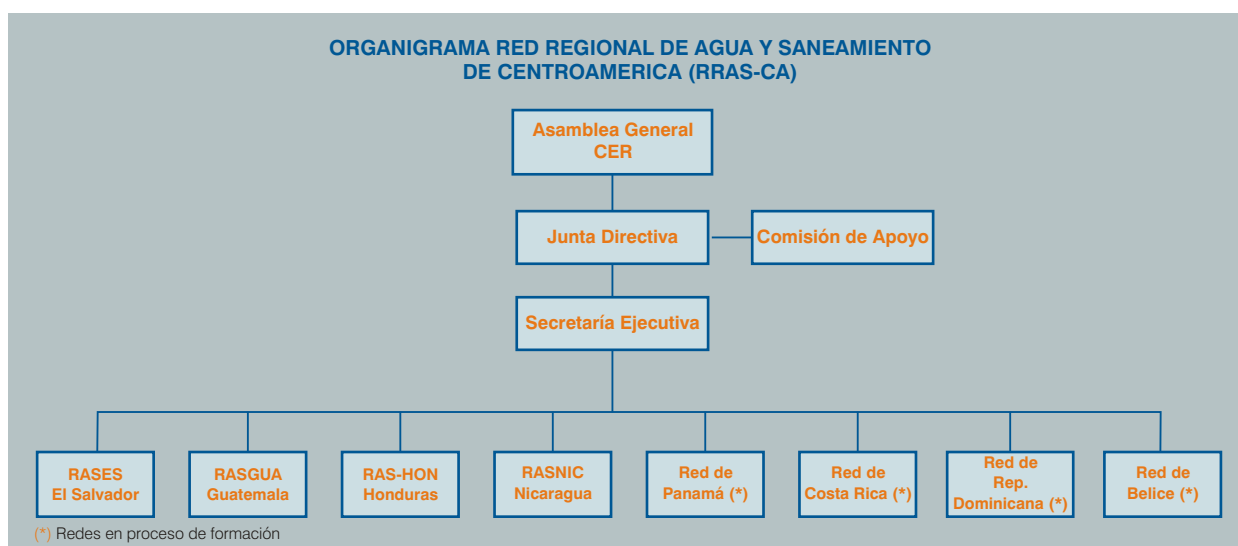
ORGANIGRAMA RED REGIONAL DE AGUA Y SANEAMIENTO DE CENTROAMERICA (RRAS-CA)

Asamblea General
CER

Junta Directiva

Comisión de Apoyo

Secretaría Ejecutiva

RASES
El Salvador

RASGUA
Guatemala

RAS-HON
Honduras

RASNIC
Nicaragua

Red de
Panamá (*)

Red de
Costa Rica (*)

Red de
Rep.
Dominicana (*)

Red de
Belice (*)

(*) Redes en proceso de formación